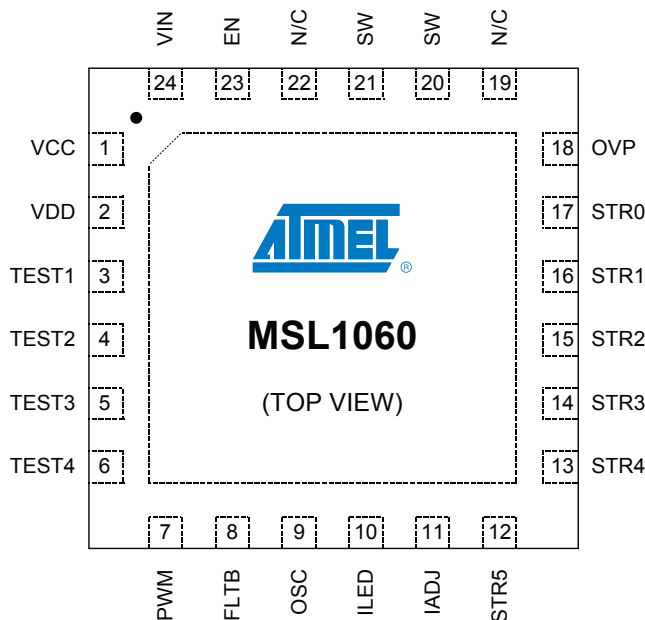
VIN
EN
N/C
SW
SW
N/C

24
23
22
21
20
19

VCC 1
VDD 2
TEST1 3
TEST2 4
TEST3 5
TEST4 6

ATMEL®

MSL1060

(TOP VIEW)

18 OVP
17 STR0
16 STR1
15 STR2
14 STR3
13 STR4

7
8
9
10
11
12

PWM
FLTB
OSC
ILED
IADJ
STR5